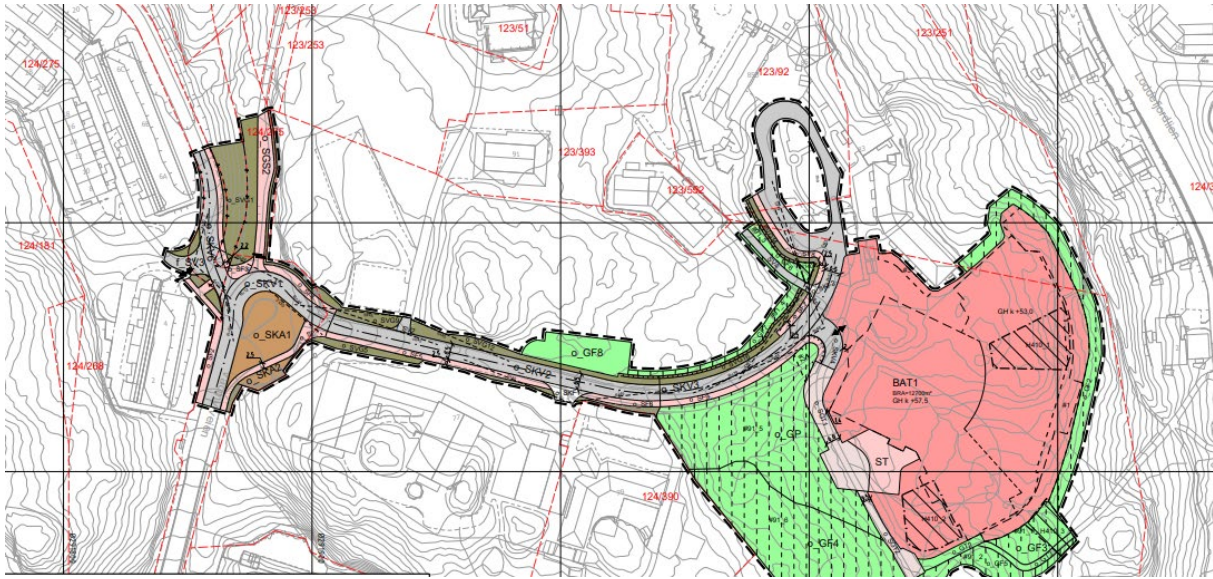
123/253
123/253
123/51
123/251
124/275
123/92
124/275
SGS2
123/393
123/552
124/181
o_SKV1
o_SKV3
o_SKA1
o_SKV2
o_GF8
o_SKV2
124/268
BAT1
BRA=12000m²
GH ≤ +57,5
GH ≤ +53,0
o_GP
ST
124/390
o_GF4
o_GF3
Lodalsporden